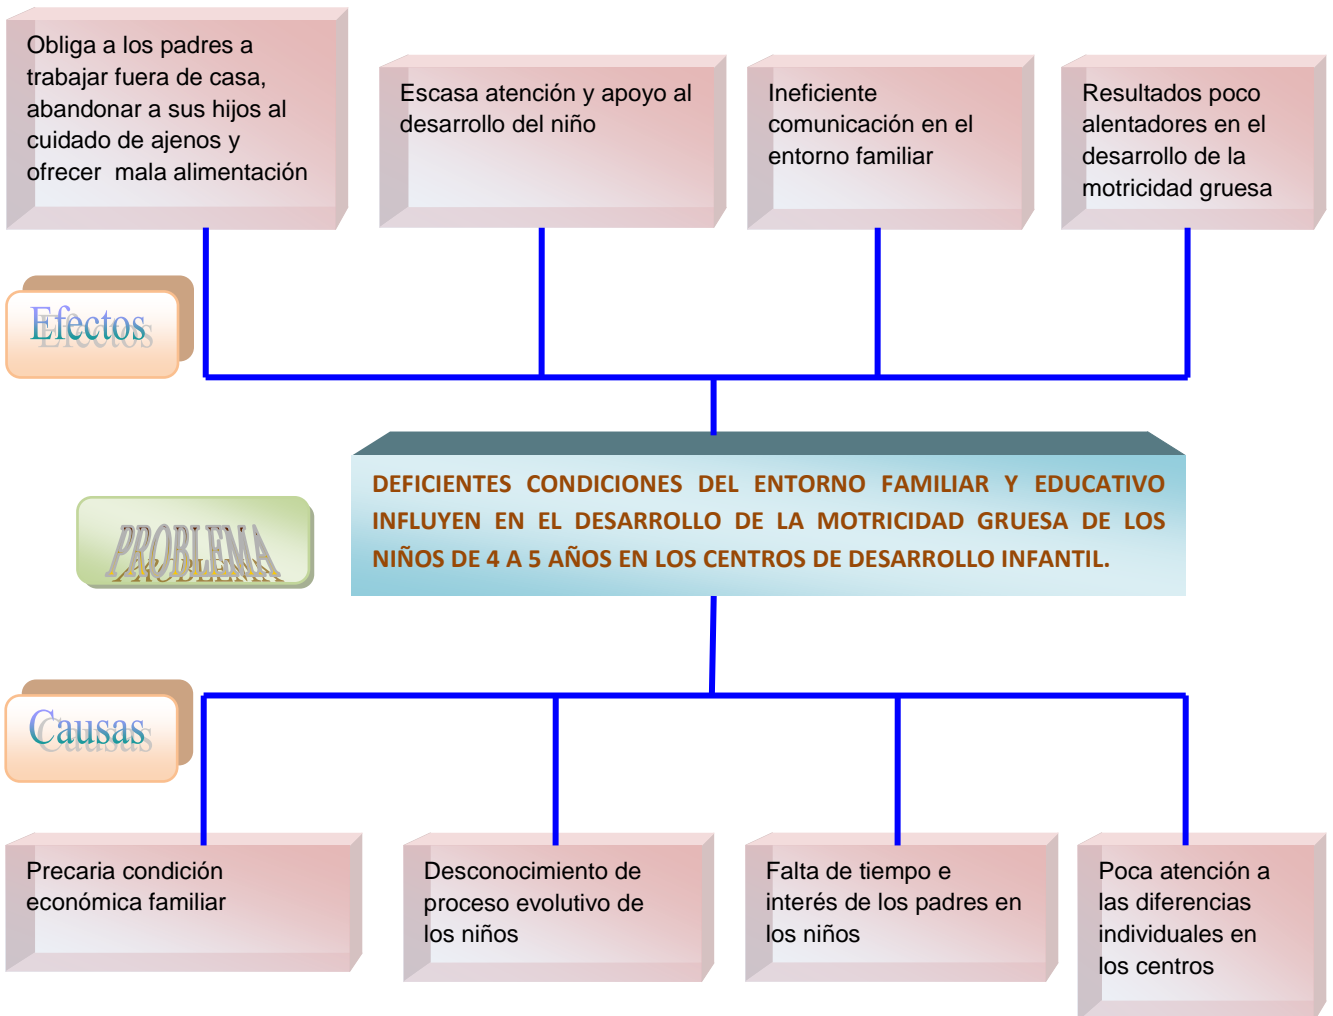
Obliga a los padres a trabajar fuera de casa, abandonar a sus hijos al cuidado de ajenos y ofrecer mala alimentación

Escasa atención y apoyo al desarrollo del niño

Ineficiente comunicación en el entorno familiar

Resultados poco alentadores en el desarrollo de la motricidad gruesa

Efectos

PROBLEMA

DEFICIENTES CONDICIONES DEL ENTORNO FAMILIAR Y EDUCATIVO INFLUYEN EN EL DESARROLLO DE LA MOTRICIDAD GRUESA DE LOS NIÑOS DE 4 A 5 AÑOS EN LOS CENTROS DE DESARROLLO INFANTIL.

Causas

Precaria condición económica familiar

Desconocimiento de proceso evolutivo de los niños

Falta de tiempo e interés de los padres en los niños

Poca atención a las diferencias individuales en los centros